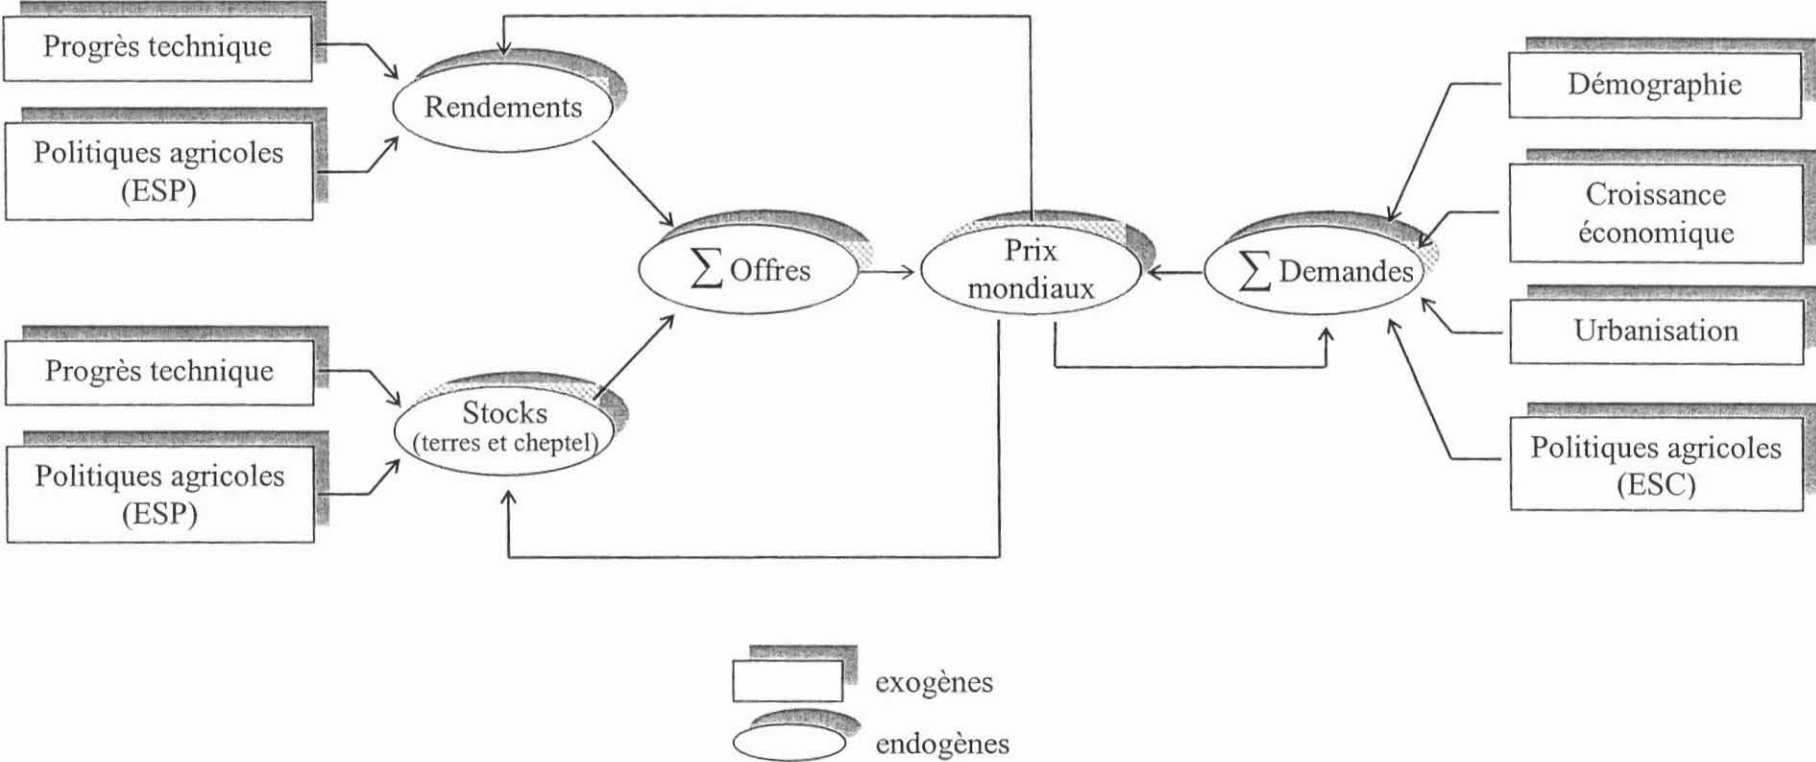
Progrès technique

Politiques agricoles (ESP)

Rendements

$\sum$ Offres

Progrès technique

Politiques agricoles (ESP)

Stocks (terres et cheptel)

Prix mondiaux

$\sum$ Demandes

Démographie

Croissance économique

Urbanisation

Politiques agricoles (ESC)

exogènes

endogènes